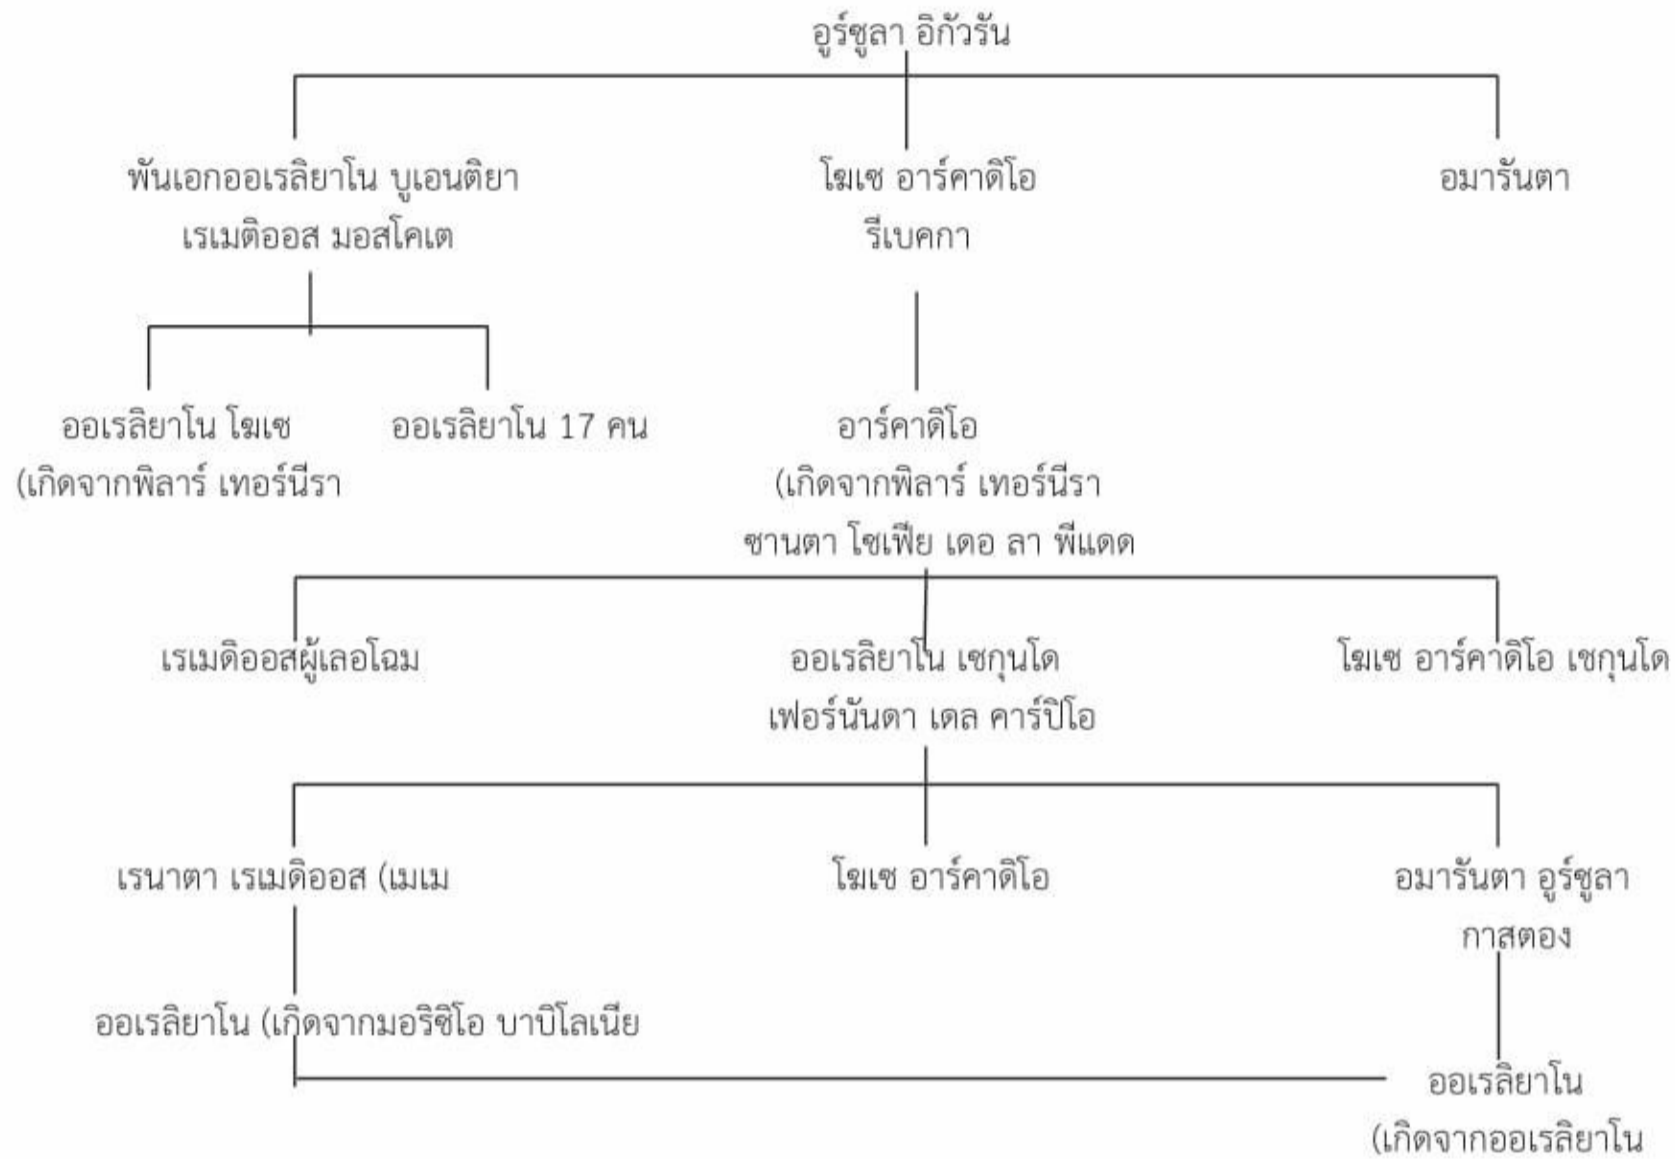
อูร์ซูลา อิกัวรัน

พันเอกออเรลิยาโน บูเอนดิยา
เรเมดิออส มอสโคเต

โฆเซ อาร์คาดิโอ
รีเบคกา

อมารันตา

ออเรลิยาโน โฆเซ
(เกิดจากพิลาร์ เทอร์นีรา

ออเรลิยาโน 17 คน

อาร์คาดิโอ
(เกิดจากพิลาร์ เทอร์นีรา
ซานตา โซเฟีย เดอ ลา พีแดด

เรเมดิออสผู้เลอโฉม

ออเรลิยาโน เซกุนโด
เฟอร์นันดา เดล คาร์ปิโอ

โฆเซ อาร์คาดิโอ เซกุนโด

เรนาตา เรเมดิออส (เมเม

โฆเซ อาร์คาดิโอ

อมารันตา อูร์ซูลา
กาสตอง

ออเรลิยาโน (เกิดจากมอริซิโอ บาบิโลเนีย

ออเรลิยาโน
(เกิดจากออเรลิยาโน